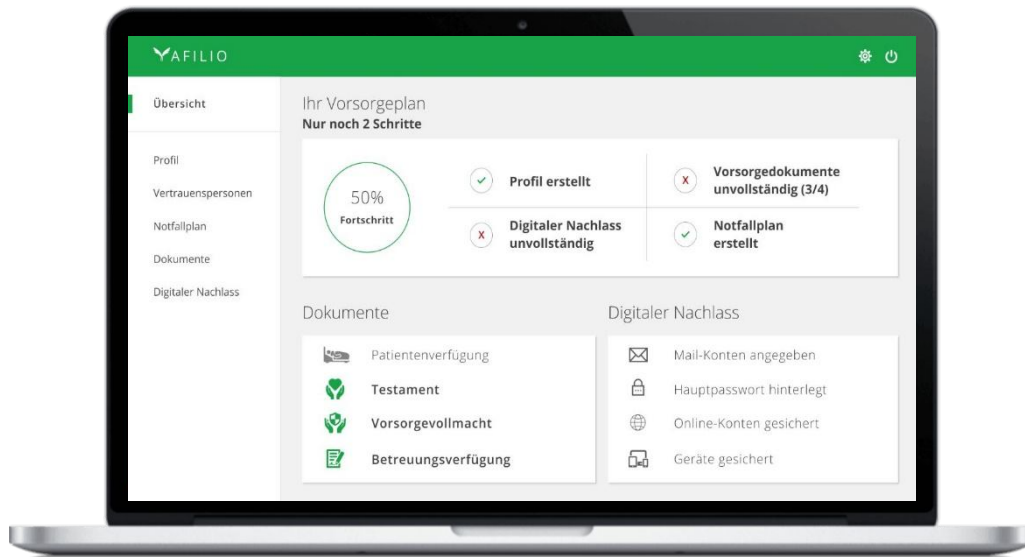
AFILIO

Übersicht

Profil

Vertrauenspersonen

Notfallplan

Dokumente

Digitaler Nachlass

Ihr Vorsorgeplan
Nur noch 2 Schritte

50%
Fortschritt

Profil erstellt

Vorsorgedokumente unvollständig (3/4)

Digitaler Nachlass unvollständig

Notfallplan erstellt

Dokumente

Patientenverfügung

Testament

Vorsorgevollmacht

Betreuungsverfügung

Digitaler Nachlass

Mail-Konten angegeben

Hauptpasswort hinterlegt

Online-Konten gesichert

Geräte gesichert